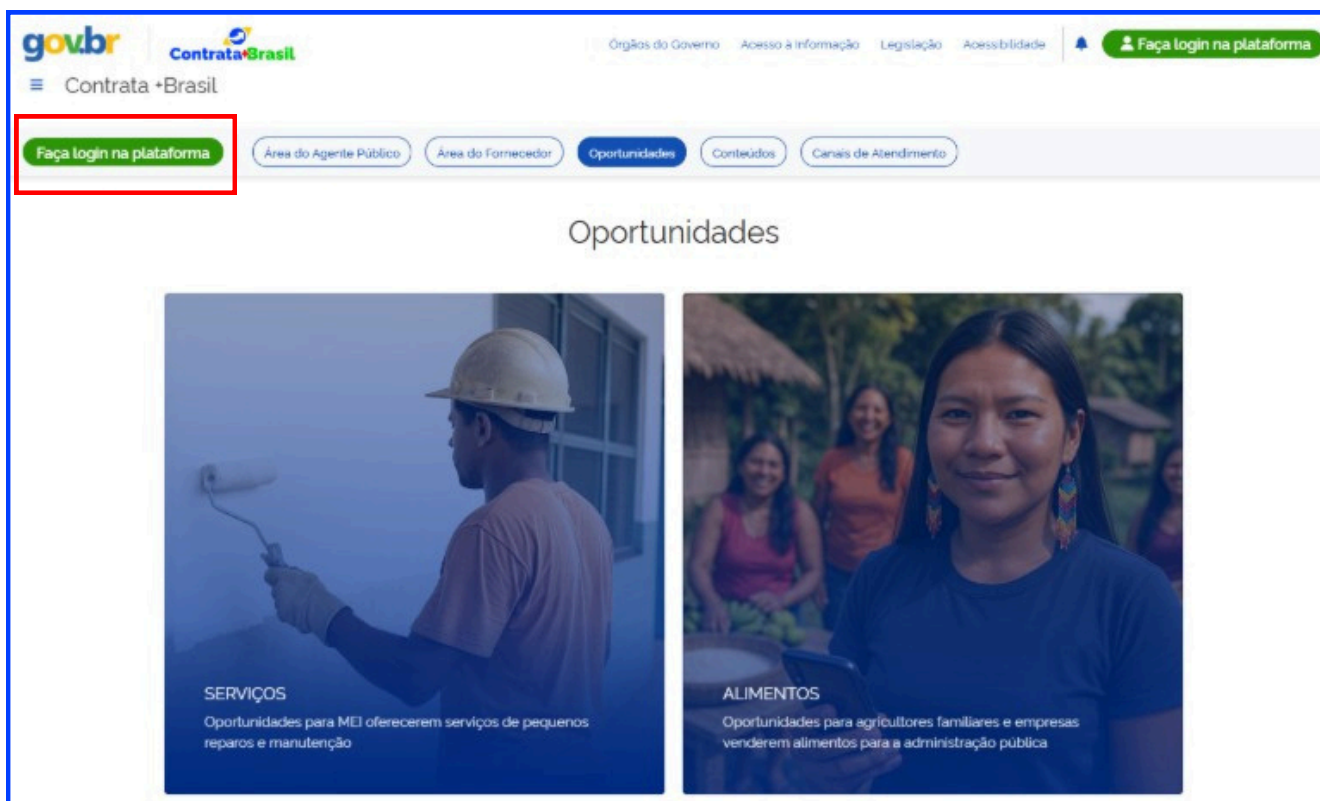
gov.br Contrata+Brasil

Órgãos do Governo Acesso à Informação Legislação Acessibilidade

Faça login na plataforma

≡ Contrata +Brasil

Faça login na plataforma

Área do Agente Público Área do Fornecedor Oportunidades Conteúdos Canais de Atendimento

Oportunidades

SERVIÇOS

Oportunidades para MEI oferecerem serviços de pequenos reparos e manutenção

ALIMENTOS

Oportunidades para agricultores familiares e empresas venderem alimentos para a administração pública